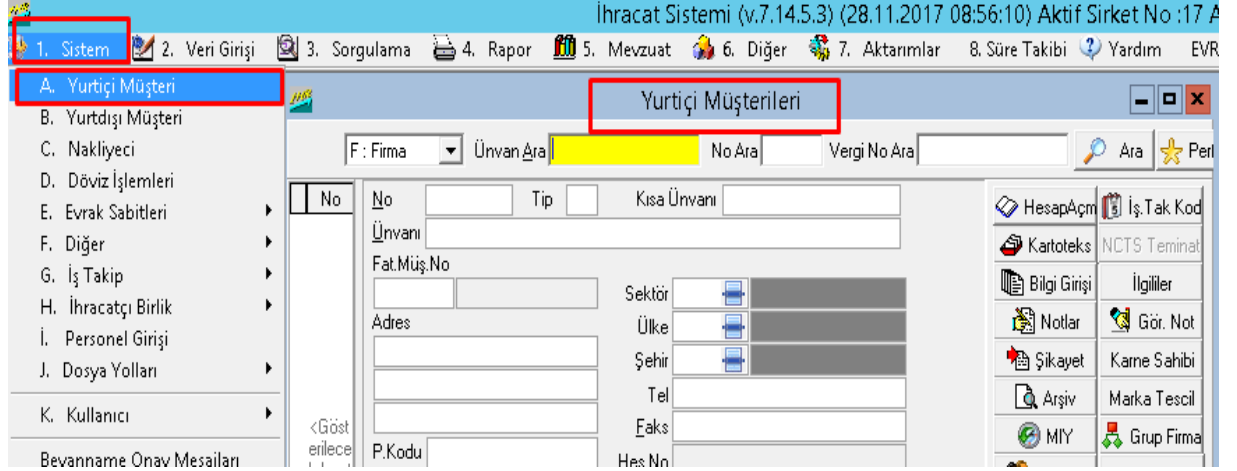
İhracat Sistemi (v.7.14.5.3) (28.11.2017 08:56:10) Aktif Sirket No :17 A

1. Sistem 2. Veri Girişi 3. Sorgulama 4. Rapor 5. Mevzuat 6. Diğer 7. Aktarımlar 8. Süre Takibi Yardım EVR

A. Yurtiçi Müşteri
B. Yurtdışı Müşteri
C. Nakliyeci
D. Döviz İşlemleri
E. Evrak Sabitleri
F. Diğer
G. İş Takip
H. İhracatçı Birlik
İ. Personel Girişi
J. Dosya Yolları
K. Kullanıcı
Beyanname Onay Mesajları

Yurtiçi Müşterileri

F : Firma Ünvan Ara No Ara Vergi No Ara Ara Per

No

<Göst erilece

No Tip Kısa Ünvanı
Ünvanı
Fat.Müş.No
Adres
P.Kodu
Sektör
Ülke
Şehir
Tel
Faks
Hes.No

HesapAçm
İş.Tak Kod
Kartoteks
NCTS Teminat
Bilgi Girişi
İlgililer
Notlar
Gör. Not
Şikayet
Karne Sahibi
Arşiv
Marka Tescil
MIY
Grup Firma